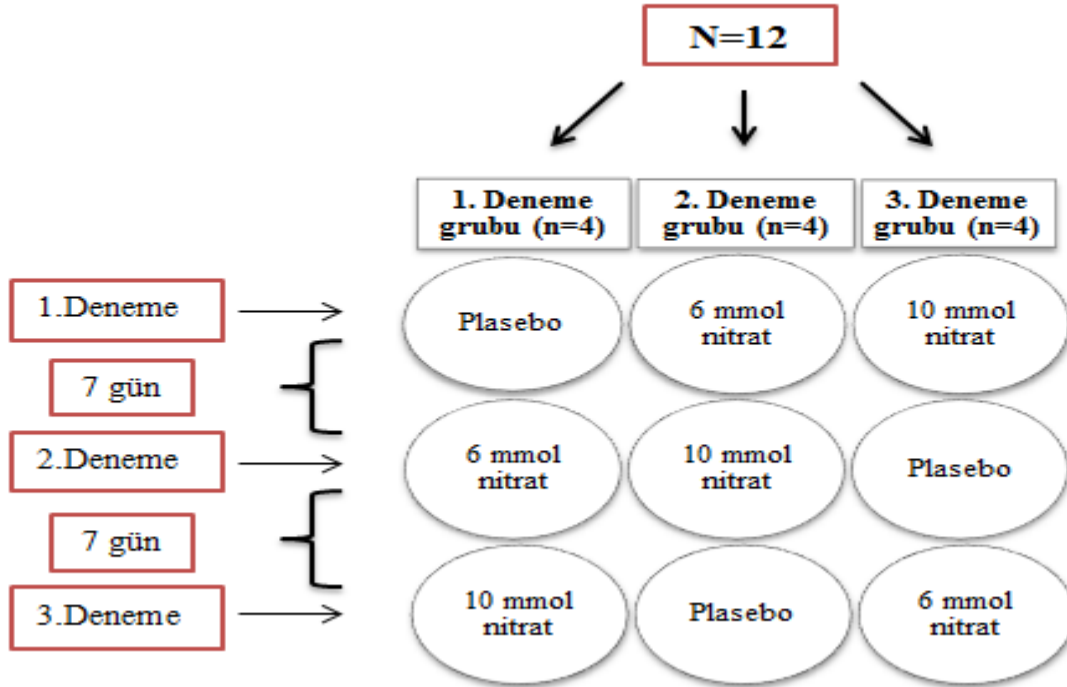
N=12

1. Deneme grubu (n=4)

2. Deneme grubu (n=4)

3. Deneme grubu (n=4)

1.Deneme

Plasebo

6 mmol nitrat

10 mmol nitrat

7 gün

2.Deneme

6 mmol nitrat

10 mmol nitrat

Plasebo

7 gün

3.Deneme

10 mmol nitrat

Plasebo

6 mmol nitrat